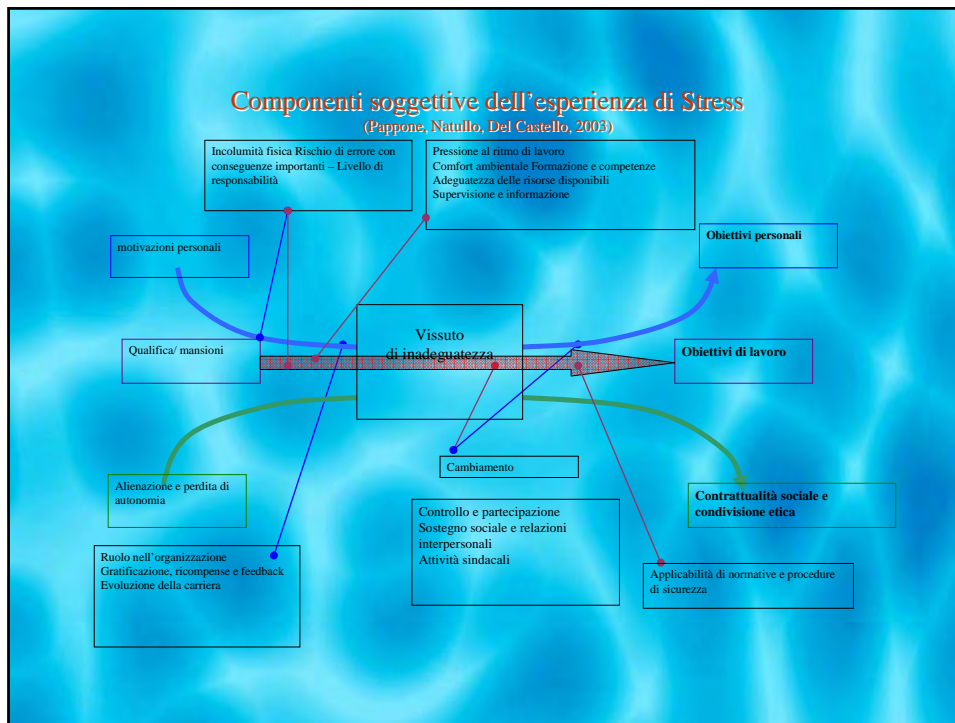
Componenti soggettive dell'esperienza di Stress
(Pappone, Natullo, Del Castello, 2003)

Incolumità fisica Rischio di errore con conseguenze importanti – Livello di responsabilità

Pressione al ritmo di lavoro
Comfort ambientale Formazione e competenze
Adeguatezza delle risorse disponibili
Supervisione e informazione

motivazioni personali

Obiettivi personali

Qualifica/ mansioni

Vissuto
di inadeguatezza

Obiettivi di lavoro

Cambiamento

Alienazione e perdita di autonomia

Contrattualità sociale e condivisione etica

Controllo e partecipazione
Sostegno sociale e relazioni interpersonali
Attività sindacali

Ruolo nell'organizzazione
Gratificazione, ricompense e feedback
Evoluzione della carriera

Applicabilità di normative e procedure di sicurezza